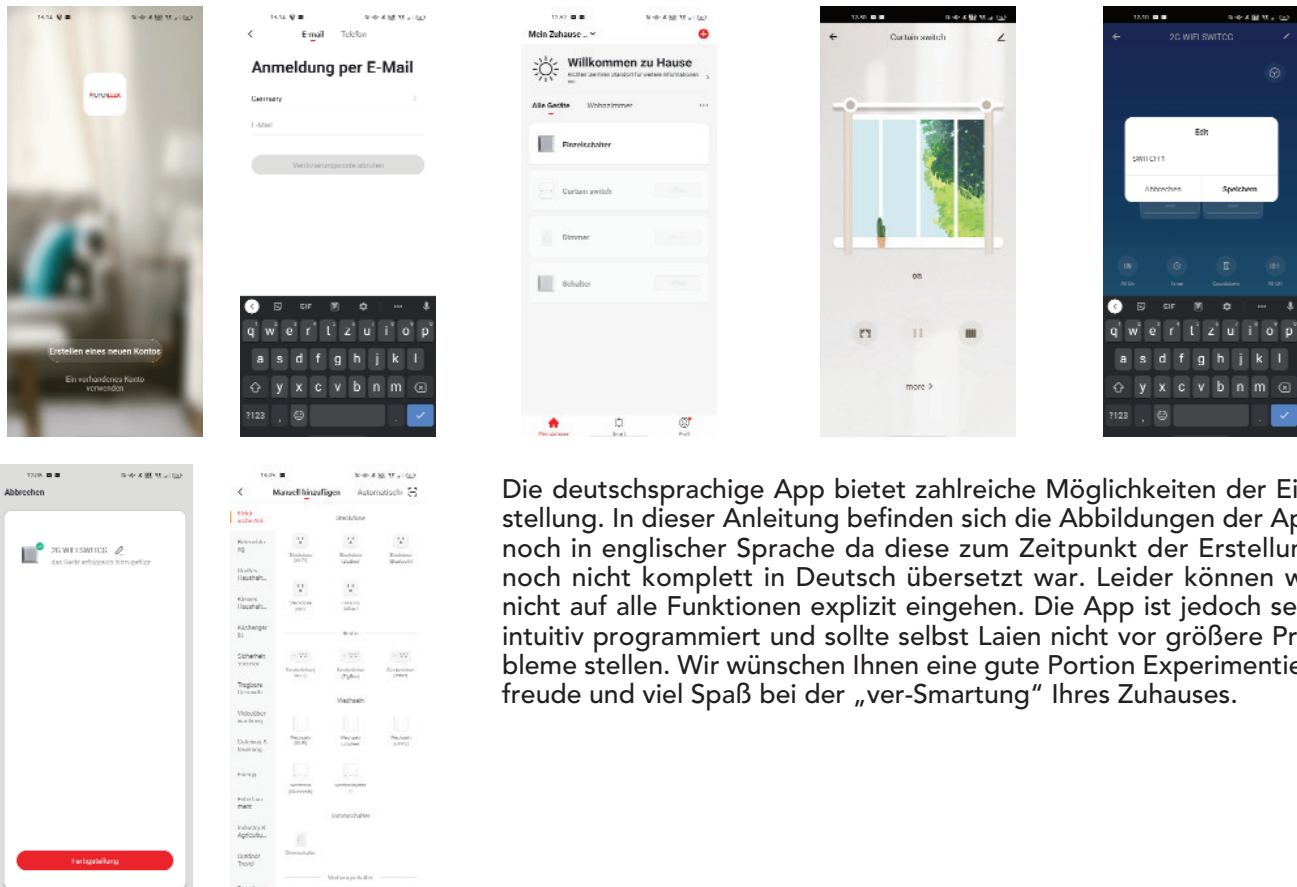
Erstellen eines neuen Kontos

Ein vorhandenes Konto verwenden

E-Mail Telefon

Anmeldung per E-Mail

Germany

E-Mail

Verifizierungscode abrufen

q w e r t z u i o p
a s d f g h j k l
y x c v b n m
?123

Mein Zuhause

Willkommen zu Hause

Alle Geräte Wohnzimmer

Einzelschalter

Curtain switch

Dimmer

Schalter

Curtain switch

on

more >

2C WIFI SWITCG

Edit

SWITCH 1

Abbrechen Speichern

q w e r t z u i o p
a s d f g h j k l
y x c v b n m
?123

Abbrechen

2C WIFI SWITCG

Fertigstellung

Manuell hinzufügen Automatisch

Steckdose

Schalter

Die deutschsprachige App bietet zahlreiche Möglichkeiten der Ei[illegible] stellung. In dieser Anleitung befinden sich die Abbildungen der Ap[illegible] noch in englischer Sprache da diese zum Zeitpunkt der Erstellun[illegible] noch nicht komplett in Deutsch übersetzt war. Leider können w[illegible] nicht auf alle Funktionen explizit eingehen. Die App ist jedoch se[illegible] intuitiv programmiert und sollte selbst Laien nicht vor größere Pr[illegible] bleme stellen. Wir wünschen Ihnen eine gute Portion Experimentie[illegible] freude und viel Spaß bei der „ver-Smartung" Ihres Zuhauses.